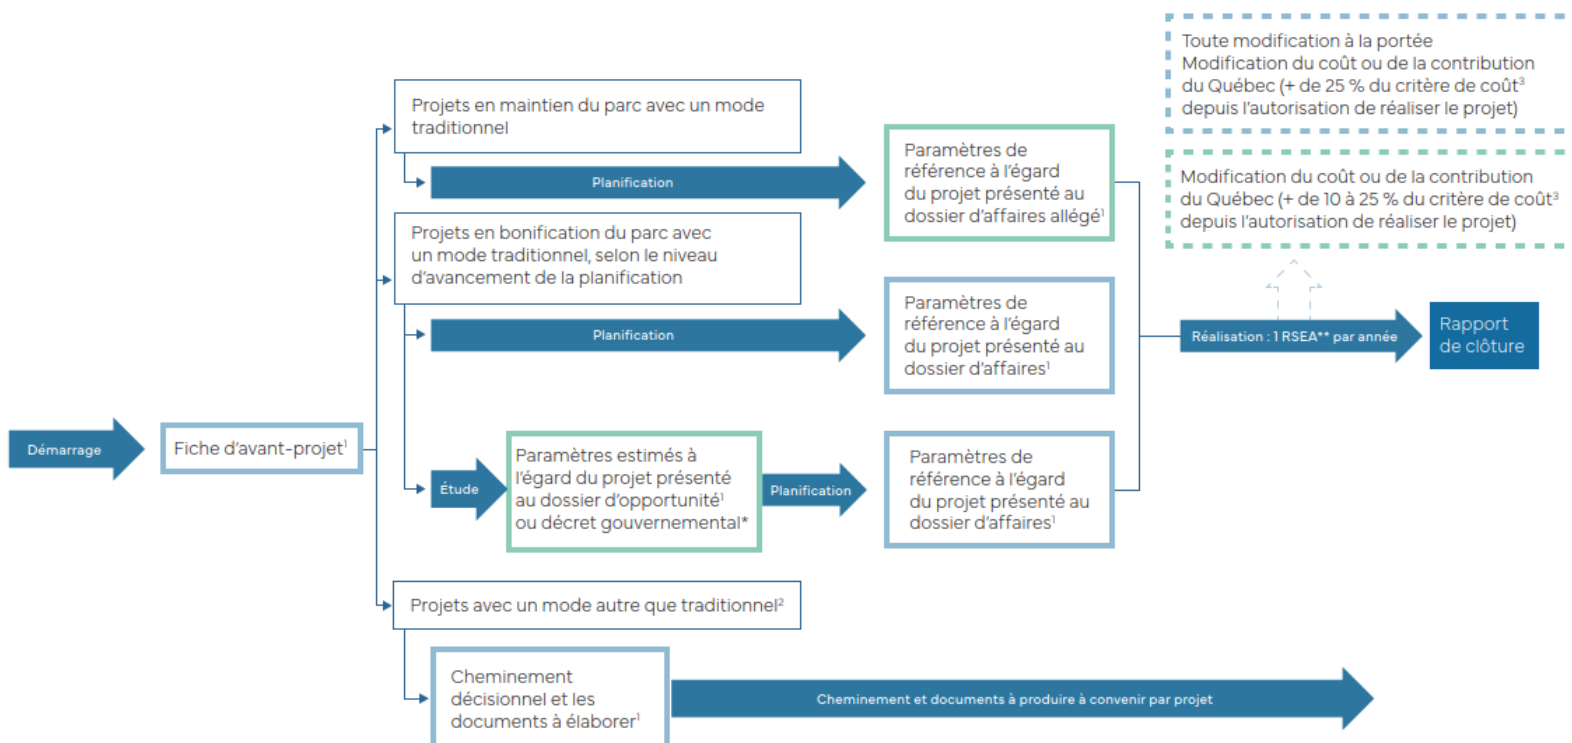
Toute modification à la portée
Modification du coût ou de la contribution du Québec (+ de 25 % du critère de coût$^3$ depuis l'autorisation de réaliser le projet)

Modification du coût ou de la contribution du Québec (+ de 10 à 25 % du critère de coût$^3$ depuis l'autorisation de réaliser le projet)

Projets en maintien du parc avec un mode traditionnel

Planification

Paramètres de référence à l'égard du projet présenté au dossier d'affaires allégé$^1$

Projets en bonification du parc avec un mode traditionnel, selon le niveau d'avancement de la planification

Planification

Paramètres de référence à l'égard du projet présenté au dossier d'affaires$^1$

Réalisation : 1 RSEA** par année

Rapport de clôture

Démarrage

Fiche d'avant-projet$^1$

Étude

Paramètres estimés à l'égard du projet présenté au dossier d'opportunité$^1$ ou décret gouvernemental*

Planification

Paramètres de référence à l'égard du projet présenté au dossier d'affaires$^1$

Projets avec un mode autre que traditionnel$^2$

Cheminement décisionnel et les documents à élaborer$^1$

Cheminement et documents à produire à convenir par projet